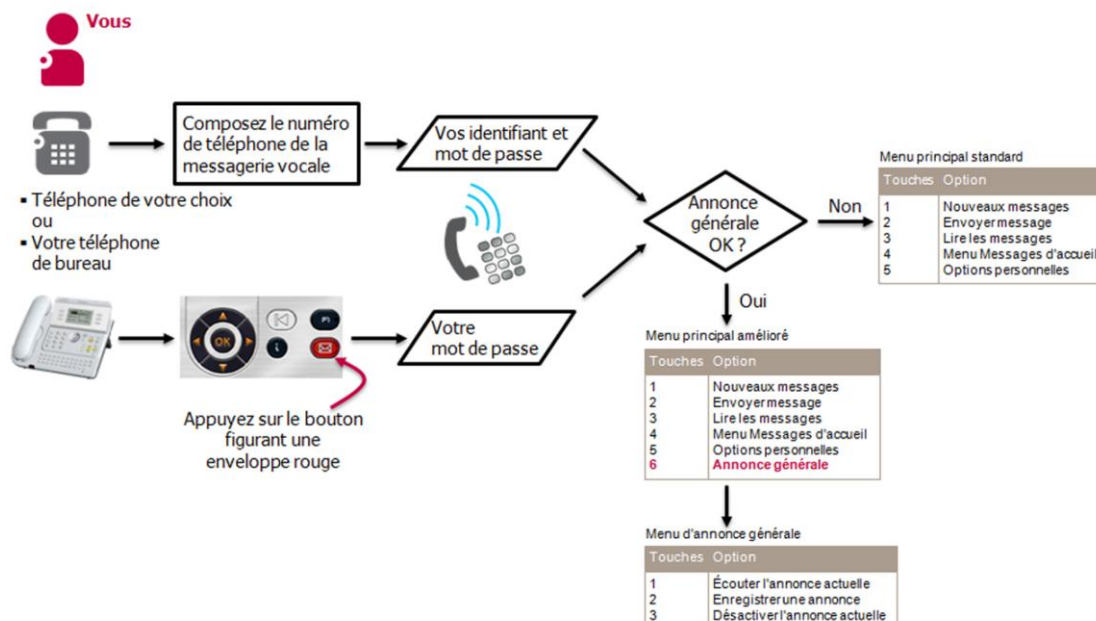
Vous

Composez le numéro de téléphone de la messagerie vocale

Vos identifiant et mot de passe

- Téléphone de votre choix ou
- Votre téléphone de bureau

OK

Pi

i

Votre mot de passe

Appuyez sur le bouton figurant une enveloppe rouge

Annonce générale OK ?

Non

Oui

Menu principal standard

| Touches | Option |
|---|---|
| 1 | Nouveaux messages |
| 2 | Envoyer message |
| 3 | Lire les messages |
| 4 | Menu Messages d'accueil |
| 5 | Options personnelles |

Menu principal amélioré

| Touches | Option |
|---|---|
| 1 | Nouveaux messages |
| 2 | Envoyer message |
| 3 | Lire les messages |
| 4 | Menu Messages d'accueil |
| 5 | Options personnelles |
| 6 | Annonce générale |

Menu d'annonce générale

| Touches | Option |
|---|---|
| 1 | Écouter l'annonce actuelle |
| 2 | Enregistrer une annonce |
| 3 | Désactiver l'annonce actuelle |